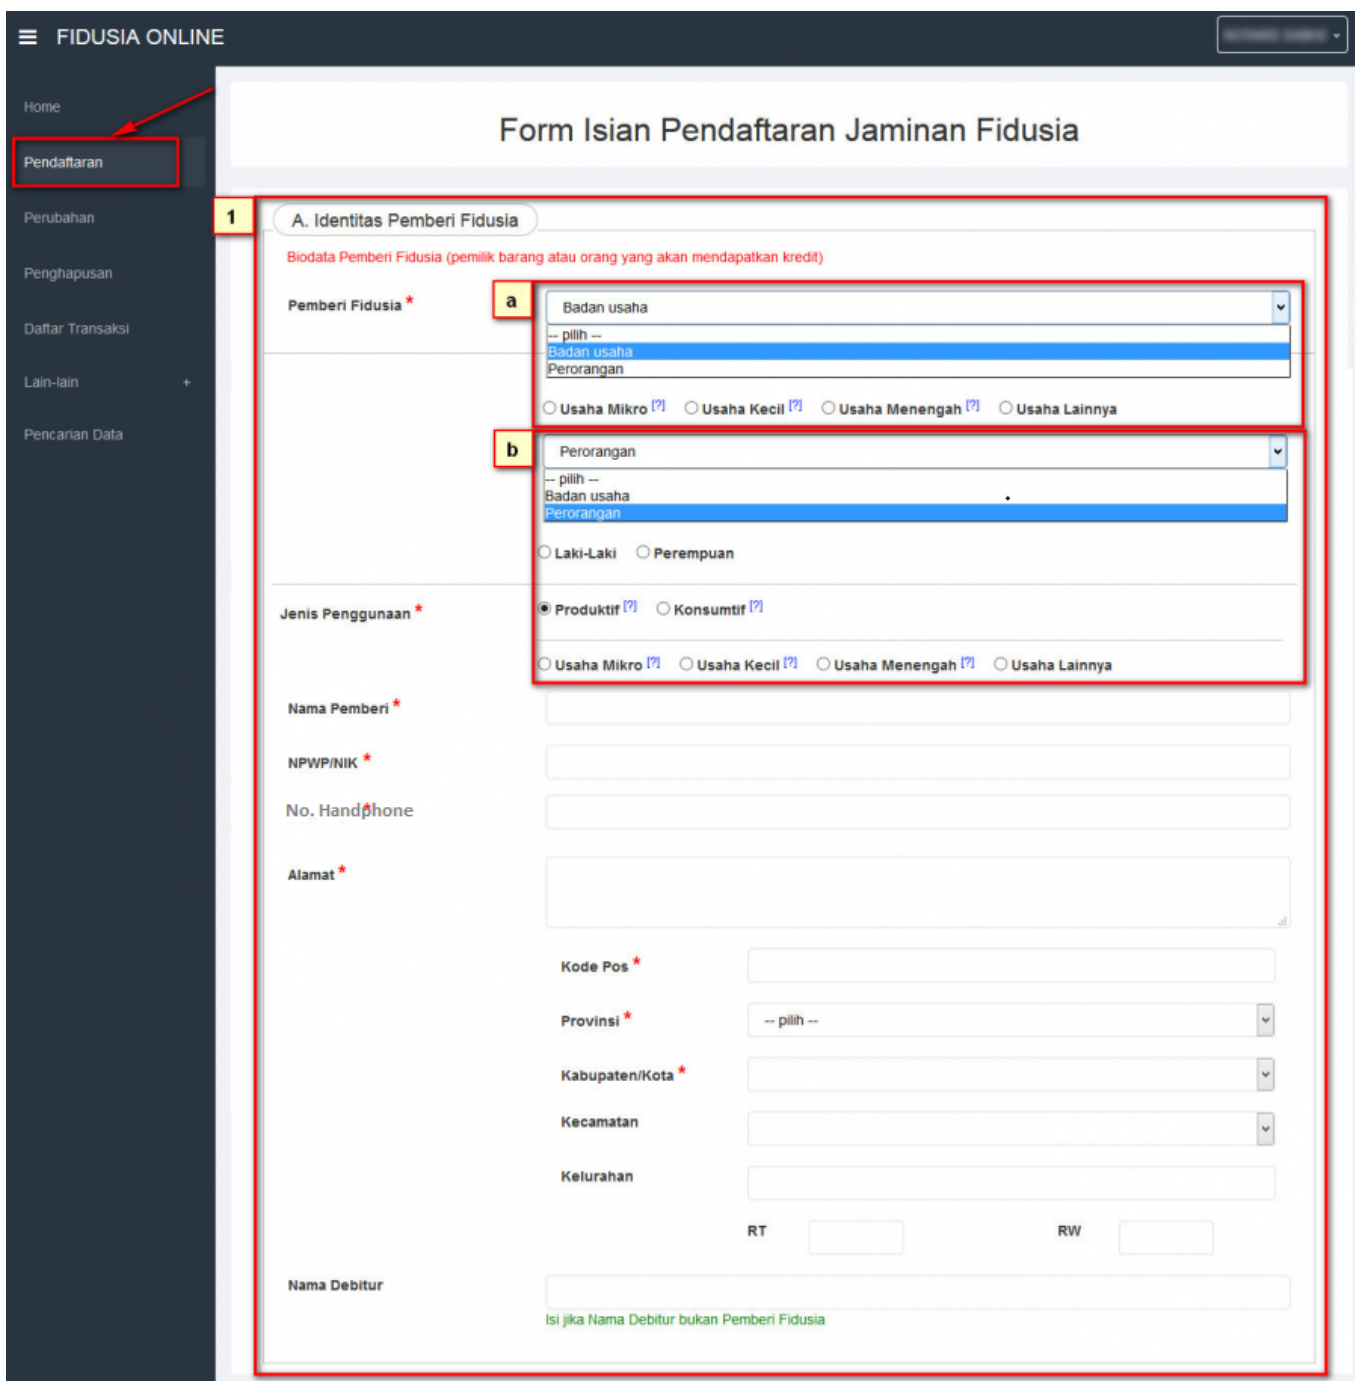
FIDUSIA ONLINE

Home
Pendaftaran
Perubahan
Penghapusan
Daftar Transaksi
Lain-lain +
Pencarian Data

Form Isian Pendaftaran Jaminan Fidusia

1
A. Identitas Pemberi Fidusia

Biodata Pemberi Fidusia (pemilik barang atau orang yang akan mendapatkan kredit)

Pemberi Fidusia *
a
Badan usaha
-- pilih --
Badan usaha
Perorangan
Usaha Mikro [?] Usaha Kecil [?] Usaha Menengah [?] Usaha Lainnya

b
Perorangan
-- pilih --
Badan usaha
Perorangan
Laki-Laki Perempuan

Jenis Penggunaan *
Produktif [?] Konsumtif [?]
Usaha Mikro [?] Usaha Kecil [?] Usaha Menengah [?] Usaha Lainnya

Nama Pemberi *
NPWP/NIK *
No. Handphone *
Alamat *
Kode Pos *
Provinsi *
-- pilih --
Kabupaten/Kota *
Kecamatan
Kelurahan
RT
RW
Nama Debitur
Isi jika Nama Debitur bukan Pemberi Fidusia